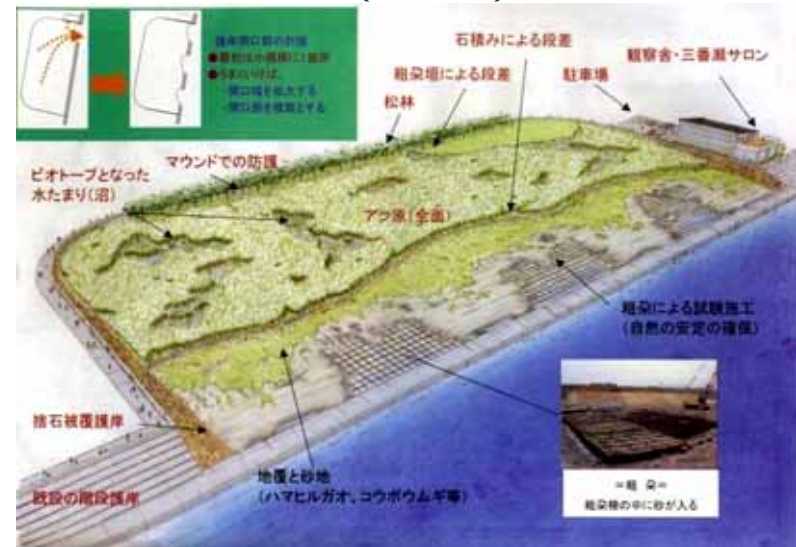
護岸開口部の計画
●開口は小規模に1箇所
●今回の計画では、
・開口幅を拡大する
・開口部を複数とする

石積みによる段差
観察舎・三番瀬サロン
粗朶垣による段差
駐車場
松林
マウンドでの防護
ビオトープとなった水たまり（沼）
アシ原（全面）
粗朶による試験施工（自然の安定の確保）
捨石被覆護岸
地覆と砂地（ハマヒルガオ、コウボウムギ等）
既設の階段護岸
＝粗 朶＝
粗朶棚の中に砂が入る